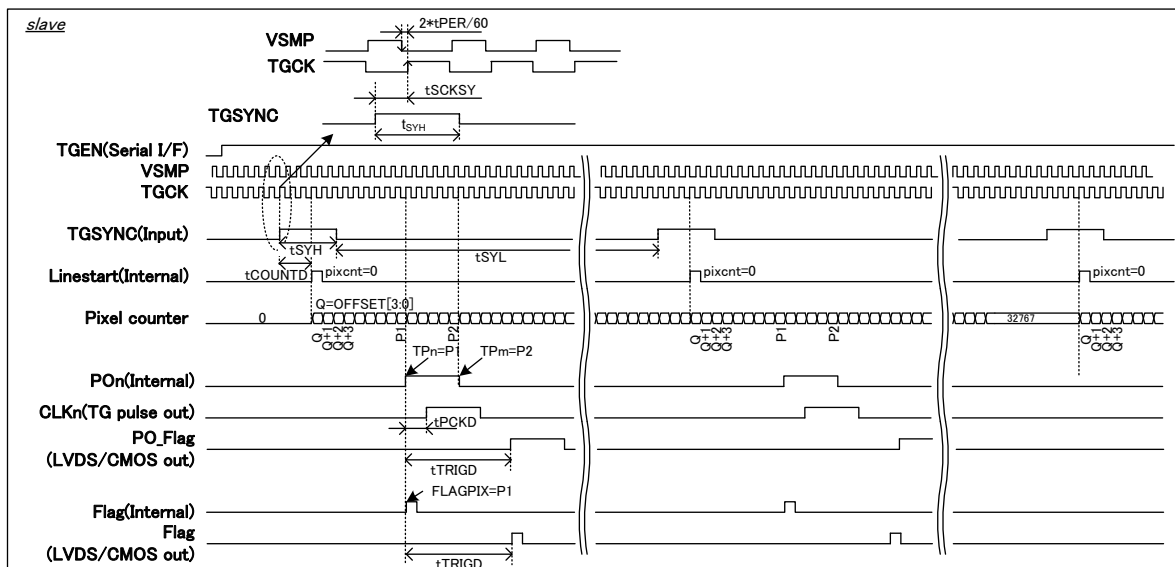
slave

2*tPER/60

VSMP

TGCK

tSCKSY

TGSYNC

$t_{SYH}$

TGEN(Serial I/F)

VSMP

TGCK

TGSYNC(Input)

tSYH

tSYL

Linestart(Internal)

tCOUNTD

pixcnt=0

pixcnt=0

pixcnt=0

Q=OFFSET[3:0]

Pixel counter

0

Q

Q+1

Q+2

Q+3

P1

P2

Q

Q+1

Q+2

Q+3

P1

P2

32767

Q

Q+1

Q+2

Q+3

TPn=P1

TPm=P2

POn(Internal)

CLKn(TG pulse out)

tPCKD

PO_Flag

(LVDS/CMOS out)

tTRIGD

FLAGPIX=P1

Flag(Internal)

Flag

(LVDS/CMOS out)

tTRIGD